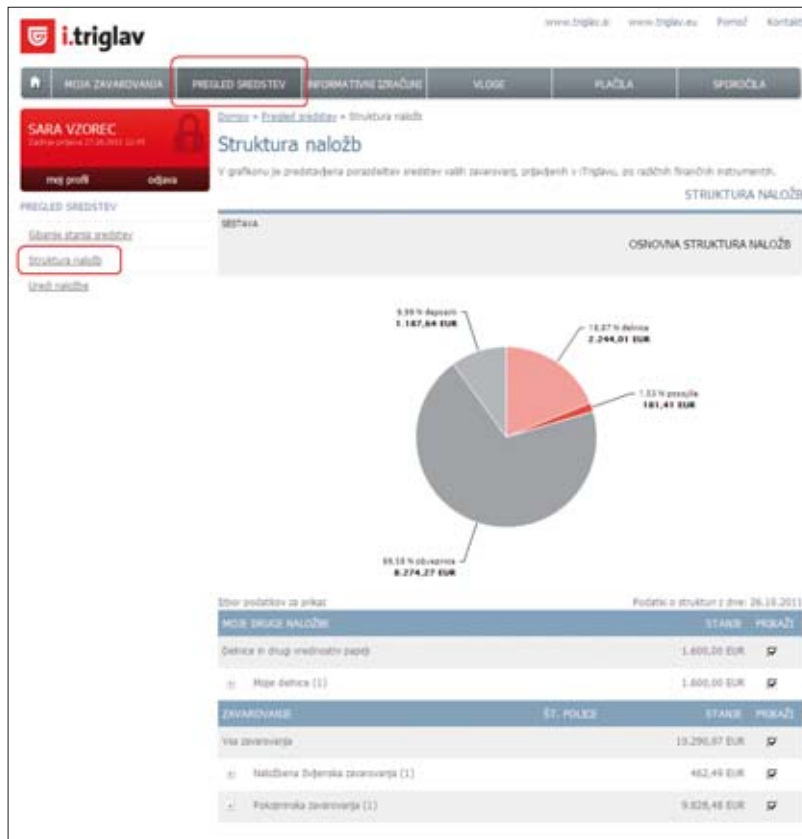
i.triglav

www.triglav.si www.triglav.eu Pomoč Kontakt

MOJA ZAVAROVANJA PREGLED SREDSTEV INFORMATIVNI IZRAČUNI VLOGE PLAČILA SPOROČILA

SARA VZOREC
Zadnja prijava 27.10.2011 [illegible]

moj profil odjava

PREGLED SREDSTEV

Gibanje stanja sredstev

Struktura naložb

Uredi naložbe

Domov » Pregled sredstev » Struktura naložb

Struktura naložb

V grafikonu je predstavljena porazdelitev sredstev vaših zavarovanj, pridobljenih v iTriglavu, po različnih finančnih instrumentih.

STRUKTURA NALOŽB

SESTAVA

OSNOVNA STRUKTURA NALOŽB

9,99 % depoziti
1.167,64 EUR

18,87 % delnice
2.244,01 EUR

1,53 % posojila
181,41 EUR

69,58 % obveznice
8.274,27 EUR

Izbor podatkov za prikaz

Podatki o strukturi z dne: 26.10.2011

| MOJE DRUGE NALOŽBE | | STANJE | PRIKAŽI |
|---|---|---|---|
| Delnice in drugi vrednostni papirji | | 1.600,00 EUR | |
| Moje delnice (1) | | 1.600,00 EUR | |
| ZAVAROVANJE | ŠT. POLICE | STANJE | PRIKAŽI |
| Vsa zavarovanja | | 10.290,97 EUR | |
| Naložbena življenjska zavarovanja (1) | | 462,49 EUR | |
| Pokojninska zavarovanja (1) | | 9.828,48 EUR | |